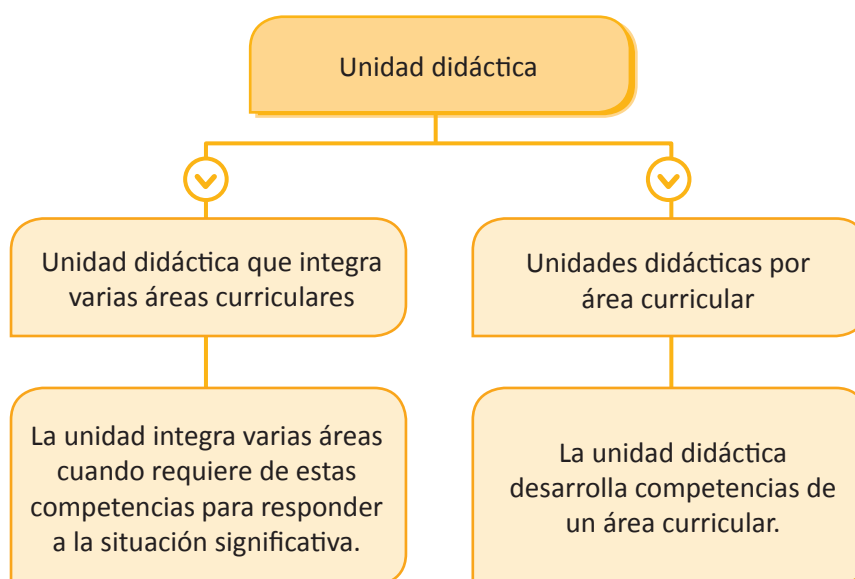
Unidad didáctica

Unidad didáctica que integra varias áreas curriculares

Unidades didácticas por área curricular

La unidad integra varias áreas cuando requiere de estas competencias para responder a la situación significativa.

La unidad didáctica desarrolla competencias de un área curricular.